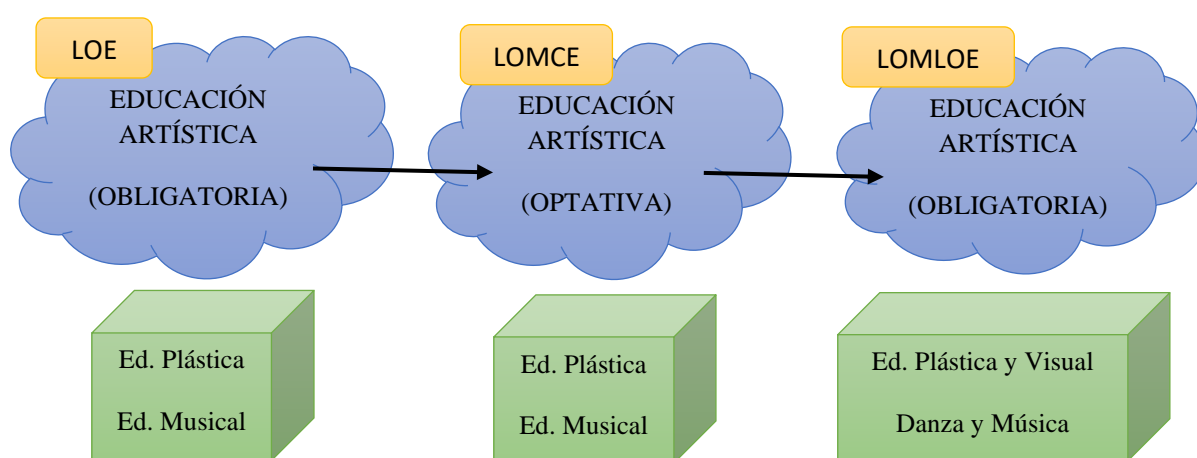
LOE

EDUCACIÓN ARTÍSTICA

(OBLIGATORIA)

LOMCE

EDUCACIÓN ARTÍSTICA

(OPTATIVA)

LOMLOE

EDUCACIÓN ARTÍSTICA

(OBLIGATORIA)

Ed. Plástica

Ed. Musical

Ed. Plástica

Ed. Musical

Ed. Plástica y Visual

Danza y Música